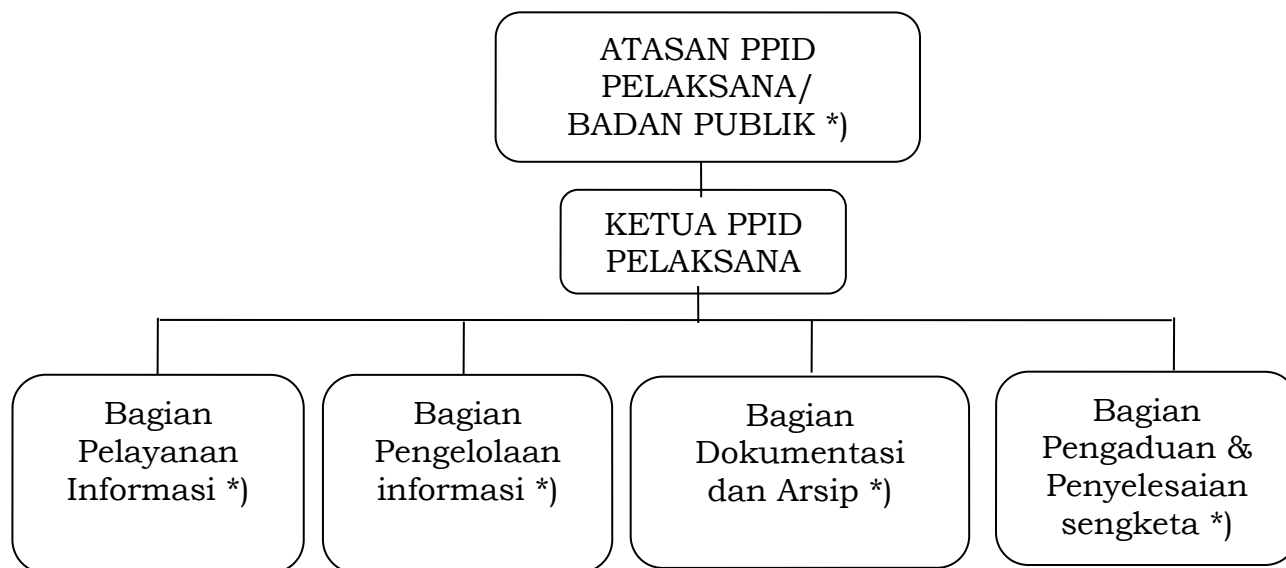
ATASAN PPID PELAKSANA/ BADAN PUBLIK *)

KETUA PPID PELAKSANA

Bagian Pelayanan Informasi *)

Bagian Pengelolaan informasi *)

Bagian Dokumentasi dan Arsip *)

Bagian Pengaduan & Penyelesaian sengketa *)